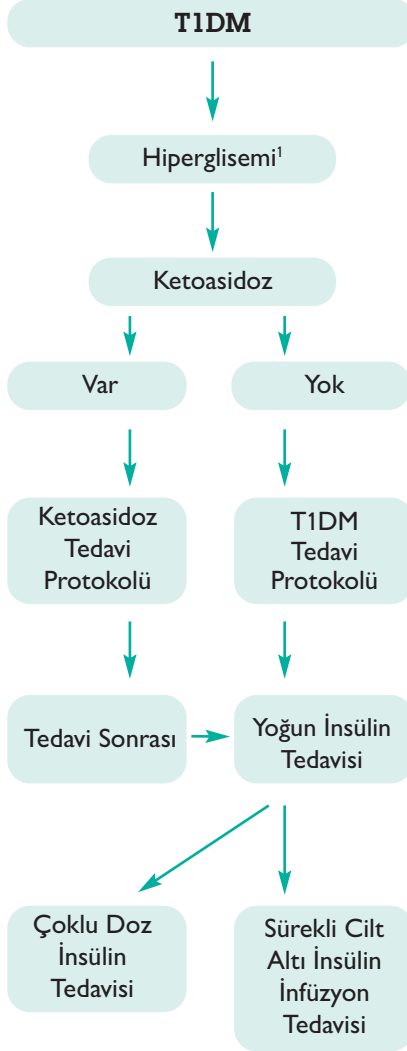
T1DM

Hiperglisemi$^1$

Ketoasidoz

Var

Yok

Ketoasidoz Tedavi Protokolü

T1DM Tedavi Protokolü

Tedavi Sonrası

Yoğun İnsülin Tedavisi

Çoklu Doz İnsülin Tedavisi

Sürekli Cilt Altı İnsülin İnfüzyon Tedavisi